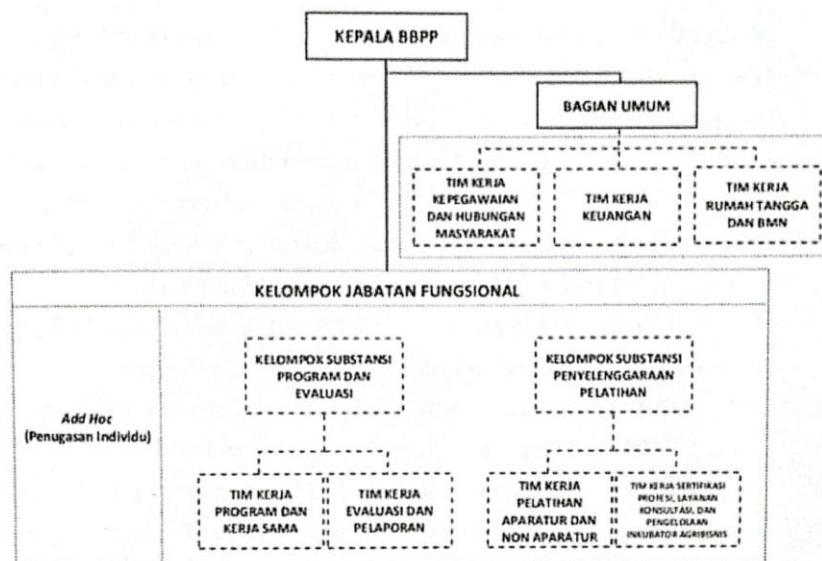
KEPALA BBPP

BAGIAN UMUM

TIM KERJA KEPEGAWAIAN DAN HUBUNGAN MASYARAKAT

TIM KERJA KEUANGAN

TIM KERJA RUMAH TANGGA DAN BMN

KELOMPOK JABATAN FUNGSIONAL

Add Hoc (Penugasan Individu)

KELOMPOK SUBSTANSI PROGRAM DAN EVALUASI

KELOMPOK SUBSTANSI PENYELENGGARAAN PELATIHAN

TIM KERJA PROGRAM DAN KERJA SAMA

TIM KERJA EVALUASI DAN PELAPORAN

TIM KERJA PELATIHAN APARATUR DAN NON APARATUR

TIM KERJA SERTIFIKASI PROFESI, LAYANAN KONSULTASI, DAN PENGELOLAAN INKUBATOR AGRIBISNIS